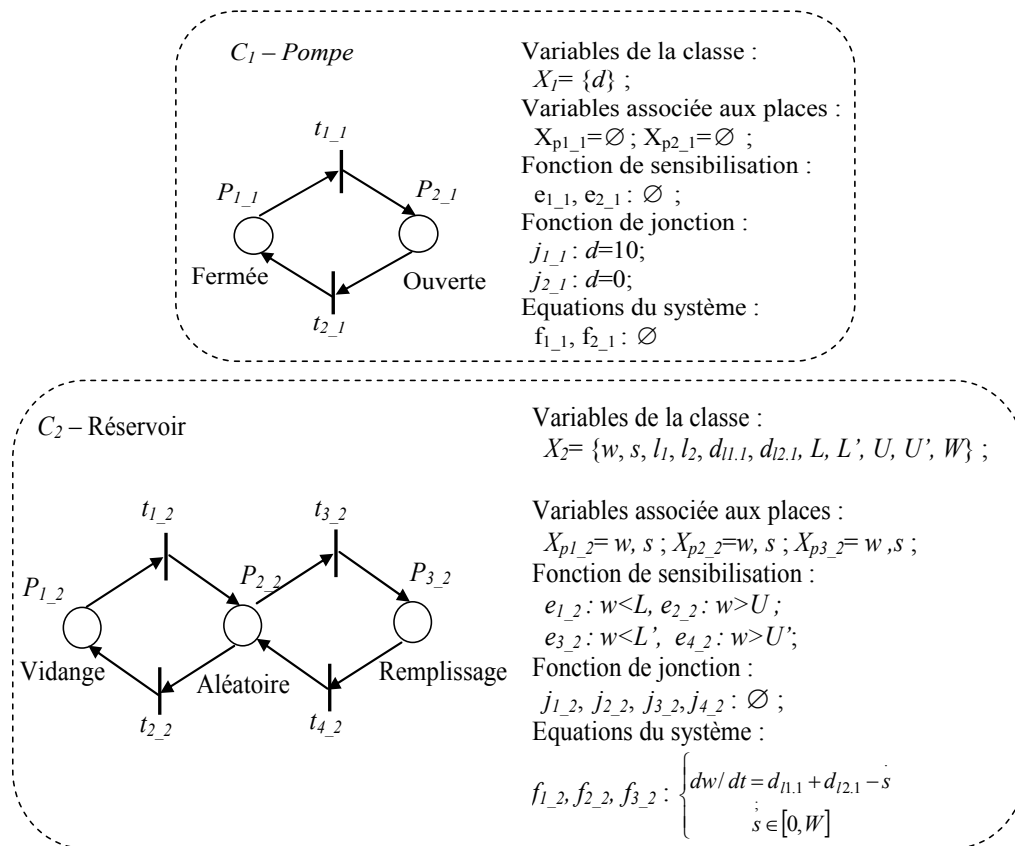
$C_1$ – Pompe

$t_{1\_1}$

$P_{1\_1}$

$P_{2\_1}$

Fermée

Ouverte

$t_{2\_1}$

Variables de la classe :
$X_1 = \{d\}$ ;
Variables associée aux places :
$X_{p1\_1}=\varnothing$ ; $X_{p2\_1}=\varnothing$ ;
Fonction de sensibilisation :
$e_{1\_1}$, $e_{2\_1}$ : $\varnothing$ ;
Fonction de jonction :
$j_{1\_1}$ : $d$=10;
$j_{2\_1}$ : $d$=0;
Equations du système :
$f_{1\_1}$, $f_{2\_1}$ : $\varnothing$

$C_2$ – Réservoir

$t_{1\_2}$

$t_{3\_2}$

$P_{1\_2}$

$P_{2\_2}$

$P_{3\_2}$

Vidange

Aléatoire

Remplissage

$t_{2\_2}$

$t_{4\_2}$

Variables de la classe :
$X_2 = \{w, s, l_1, l_2, d_{l1.1}, d_{l2.1}, L, L', U, U', W\}$ ;

Variables associée aux places :
$X_{p1\_2}= w, s$ ; $X_{p2\_2}=w, s$ ; $X_{p3\_2}= w ,s$ ;
Fonction de sensibilisation :
$e_{1\_2} : w<L$, $e_{2\_2} : w>U$ ;
$e_{3\_2} : w<L'$, $e_{4\_2} : w>U'$;
Fonction de jonction :
$j_{1\_2}$, $j_{2\_2}$, $j_{3\_2}$, $j_{4\_2}$ : $\varnothing$ ;
Equations du système :
$f_{1\_2}$, $f_{2\_2}$, $f_{3\_2}$ : $\begin{cases} dw/dt = d_{l1.1} + d_{l2.1} - \dot{s} \\ \dot{s} \in [0, W] \end{cases}$